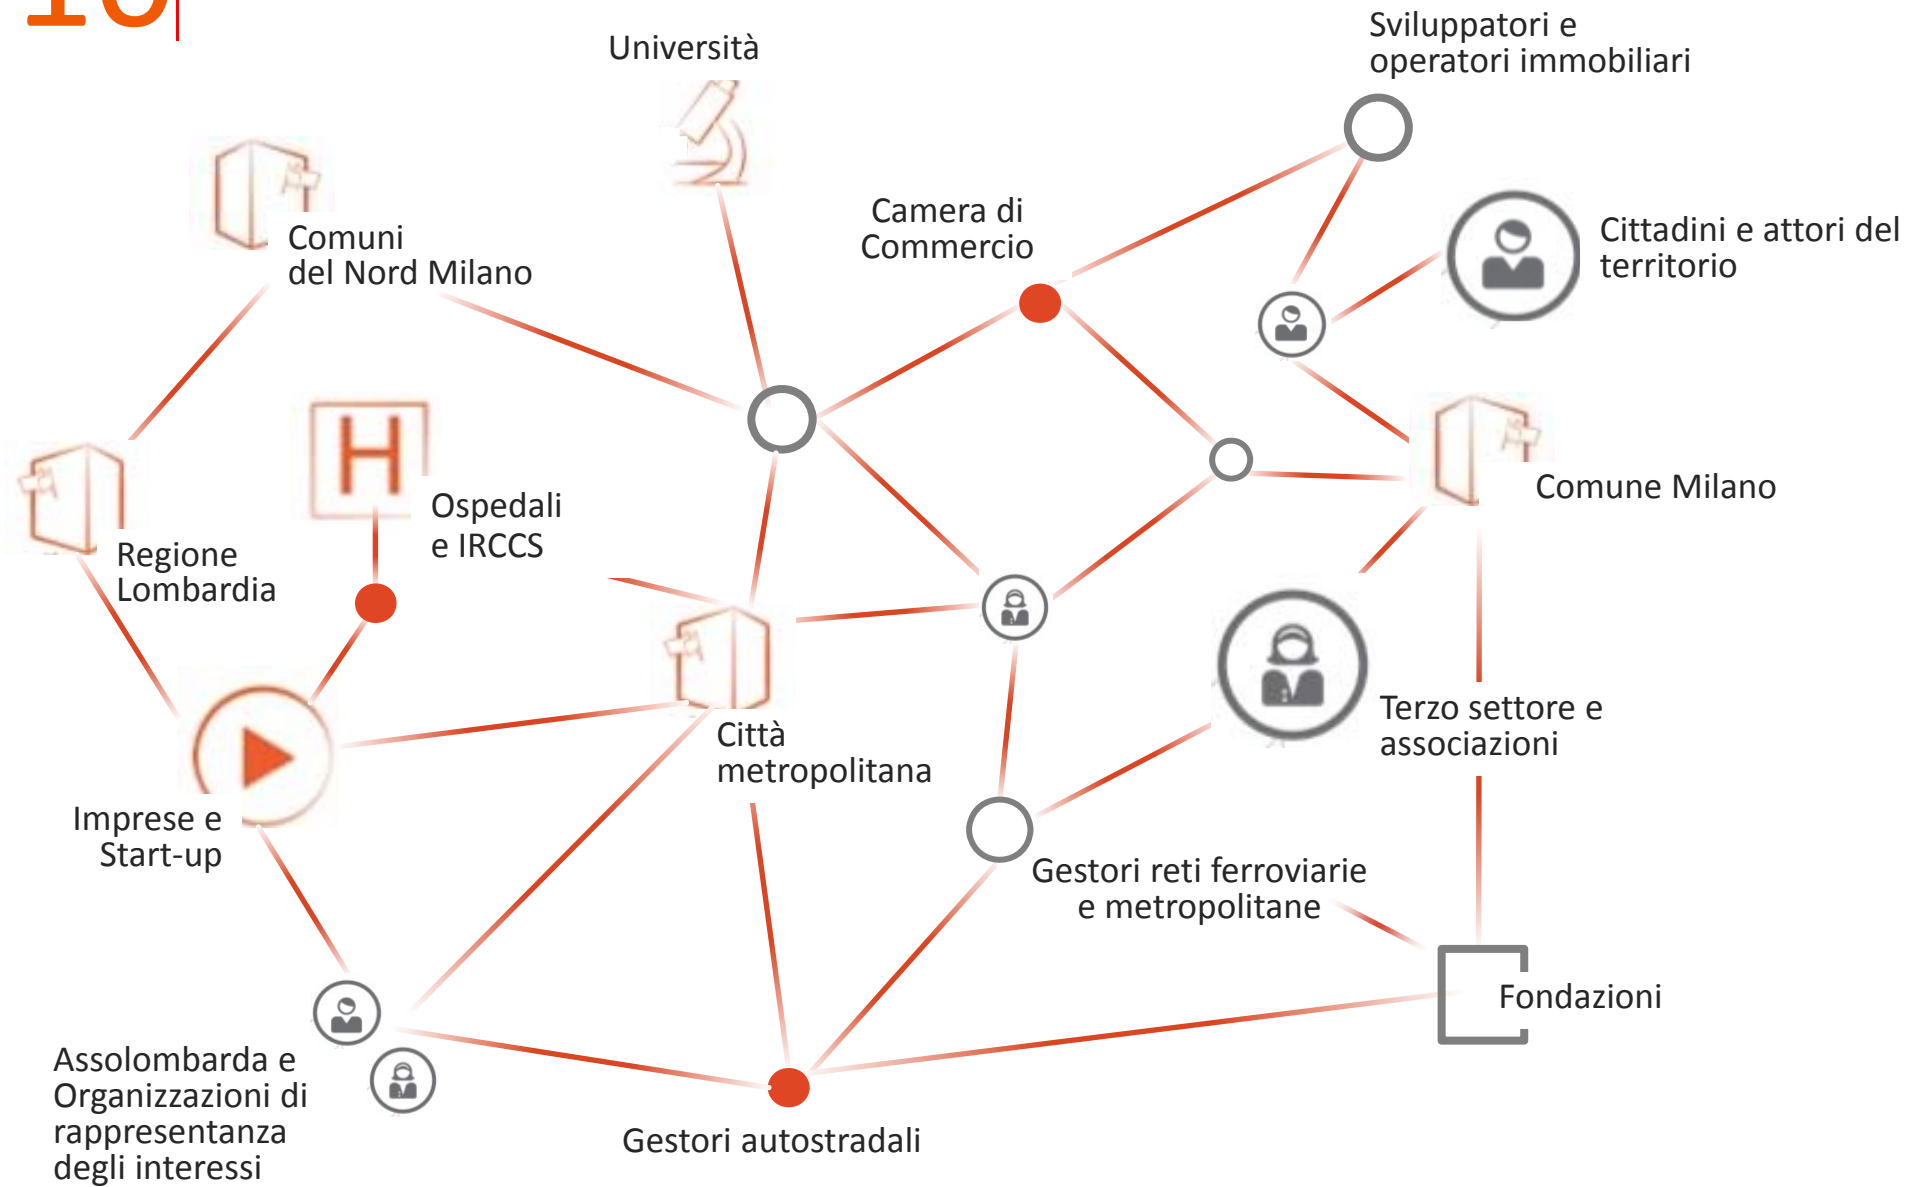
10

Università

Sviluppatori e operatori immobiliari

Comuni del Nord Milano

Camera di Commercio

Cittadini e attori del territorio

H

Ospedali e IRCCS

Regione Lombardia

Comune Milano

Terzo settore e associazioni

Città metropolitana

Imprese e Start-up

Gestori reti ferroviarie e metropolitane

Fondazioni

Assolombarda e Organizzazioni di rappresentanza degli interessi

Gestori autostradali